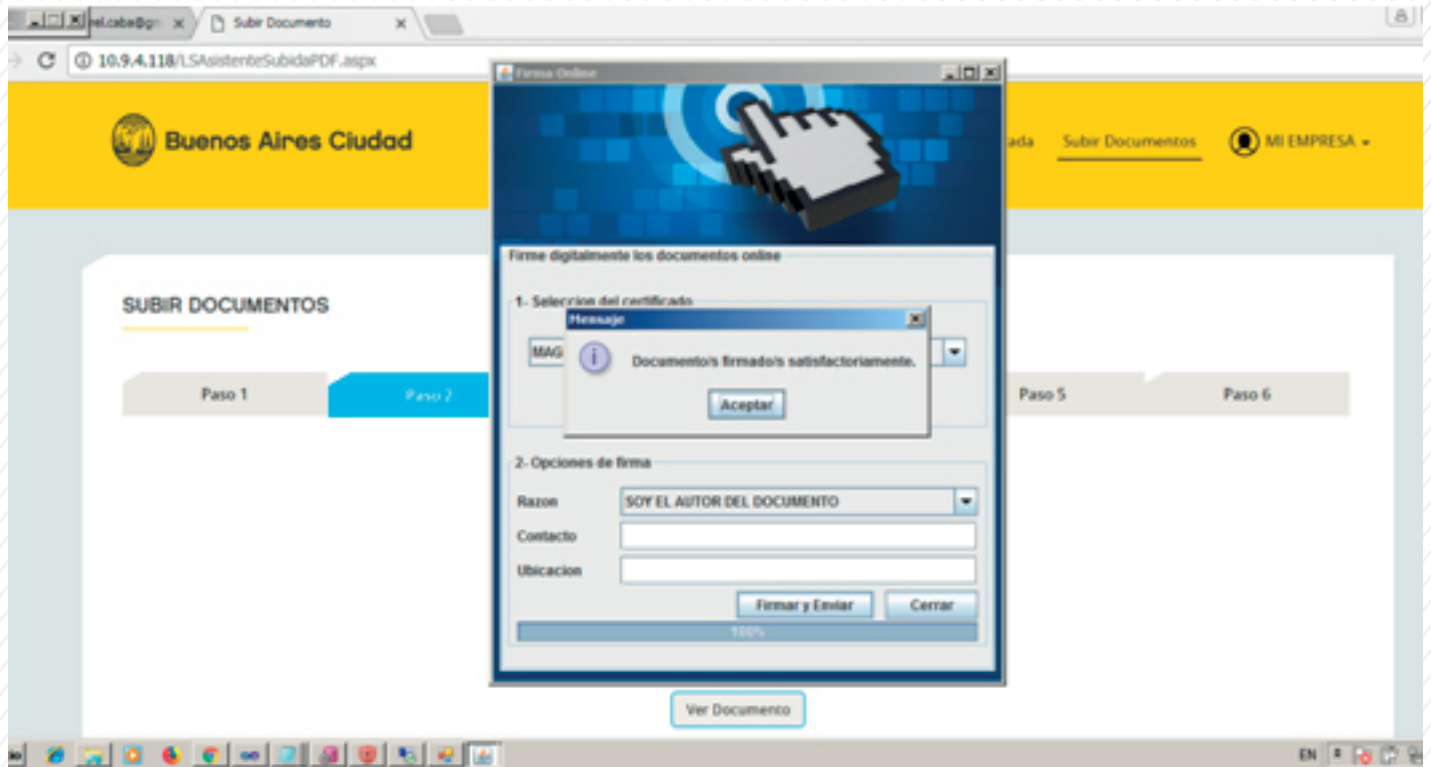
rel.caba@gm ×
Subir Documento ×
10.9.4.118/LSAsistenteSubidaPDF.aspx

Buenos Aires Ciudad

ada
Subir Documentos
MI EMPRESA

SUBIR DOCUMENTOS

Paso 1
Paso 2
Paso 5
Paso 6

Firma Online

Firme digitalmente los documentos online

1- Seleccion del certificado
MAG

Mensaje
Documento/s firmado/s satisfactoriamente.
Aceptar

2- Opciones de firma
Razon
SOY EL AUTOR DEL DOCUMENTO
Contacto
Ubicacion
Firmar y Enviar
Cerrar
100%

Ver Documento

EN